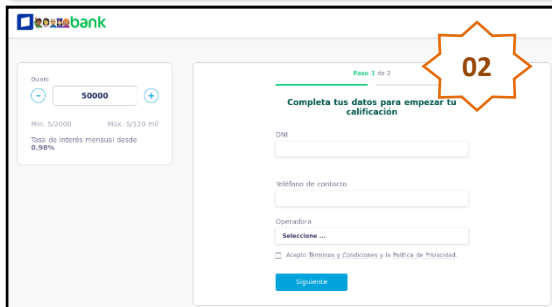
bank

02

Quiero
-
50000
+
Mín. S/2000
Máx. S/120 mil
Tasa de interés mensual desde
0.98%

Paso 1 de 2

Completa tus datos para empezar tu calificación

DNI

Teléfono de contacto

Operadora
Seleccione ...

Acepto Términos y Condiciones y la Política de Privacidad.

Siguiente